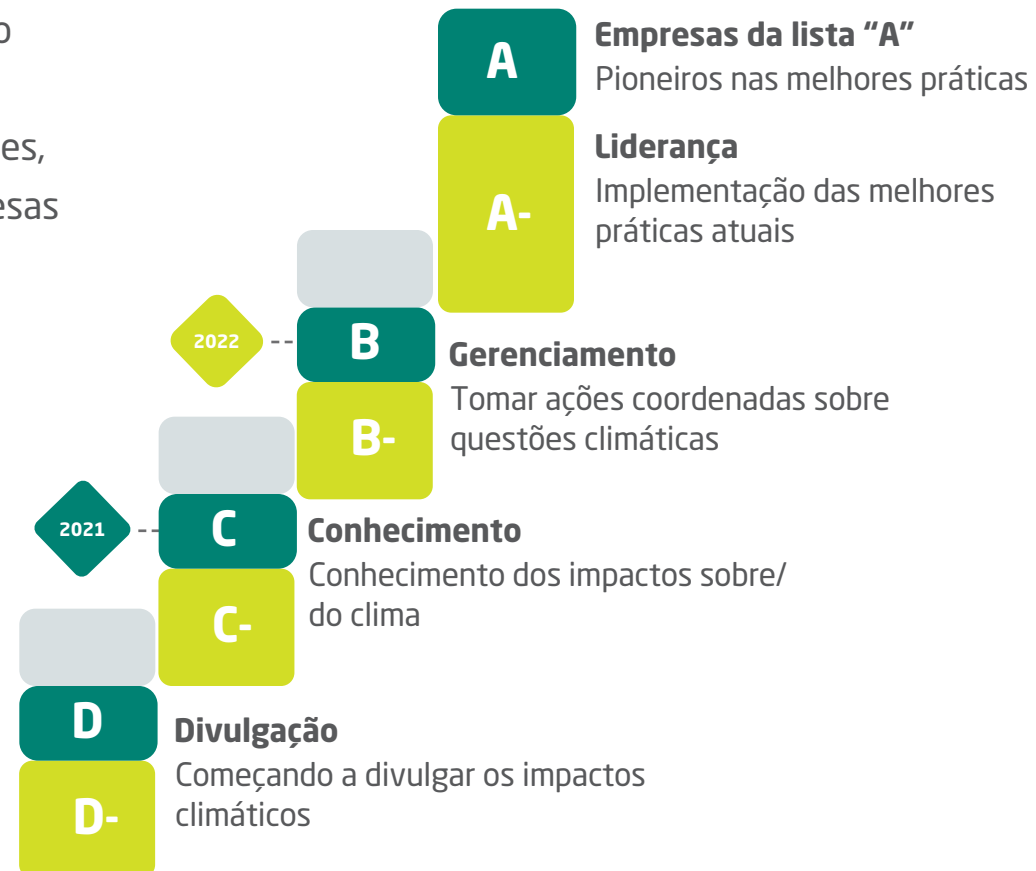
o

es,

esas

A
Empresas da lista "A"
Pioneiros nas melhores práticas

A-
Liderança
Implementação das melhores práticas atuais

2022
B
Gerenciamento
Tomar ações coordenadas sobre questões climáticas

B-

2021
C
Conhecimento
Conhecimento dos impactos sobre/ do clima

C-

D
Divulgação
Começando a divulgar os impactos climáticos

D-